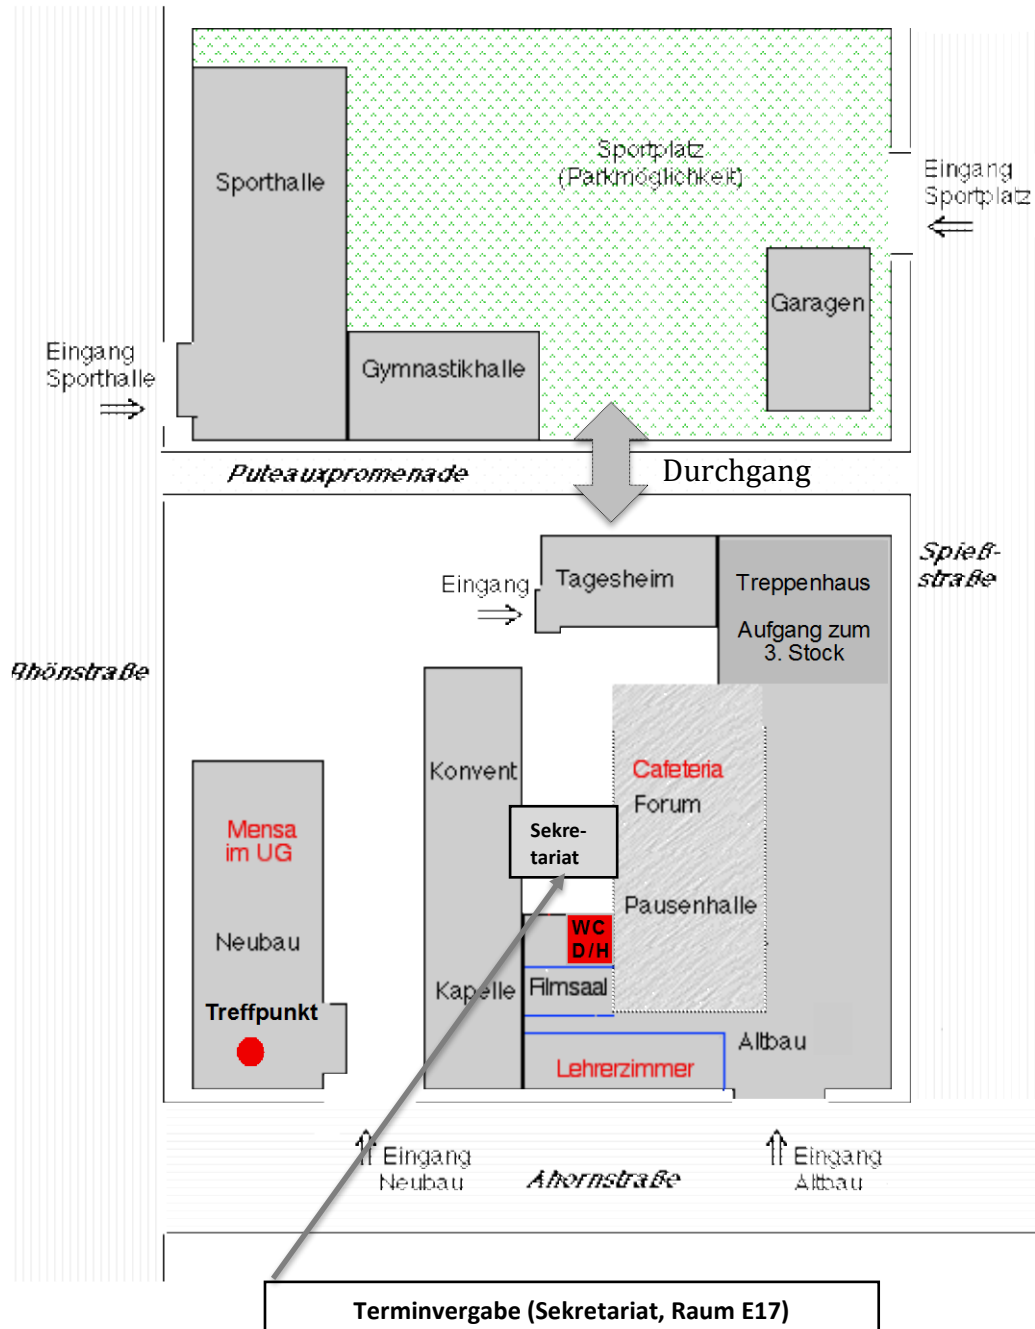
Sporthalle

Sportplatz (Parkmöglichkeit)

Eingang Sportplatz

Garagen

Gymnastikhalle

Eingang Sporthalle

Puteauxpromenade

Durchgang

Spieß-straße

Eingang

Tagesheim

Treppenhaus

Aufgang zum 3. Stock

Rhönstraße

Konvent

Cafeteria

Forum

Mensa im UG

Sekre-tariat

Neubau

Pausenhalle

WC D/H

Kapelle

Filmsaal

Treffpunkt

Altbau

Lehrerzimmer

Eingang Neubau

Ahornstraße

Eingang Altbau

Terminvergabe (Sekretariat, Raum E17)